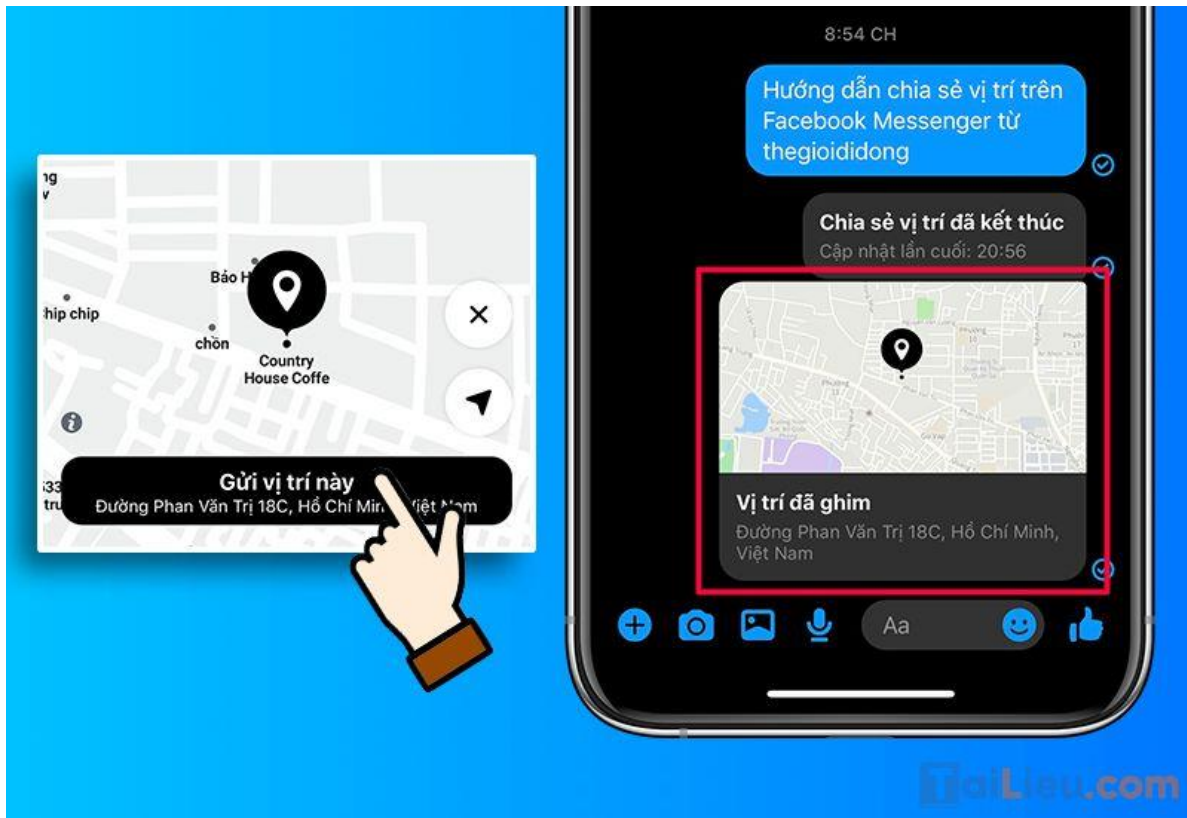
ng
v
Bảo H
hip chip
chồn
Country House Coffe
Gửi vị trí này
Đường Phan Văn Trị 18C, Hồ Chí Minh, Việt Nam
33
trư

8:54 CH
Hướng dẫn chia sẻ vị trí trên Facebook Messenger từ thegioididong
Chia sẻ vị trí đã kết thúc
Cập nhật lần cuối: 20:56
Vị trí đã ghim
Đường Phan Văn Trị 18C, Hồ Chí Minh, Việt Nam
Aa

TaiLieu.com